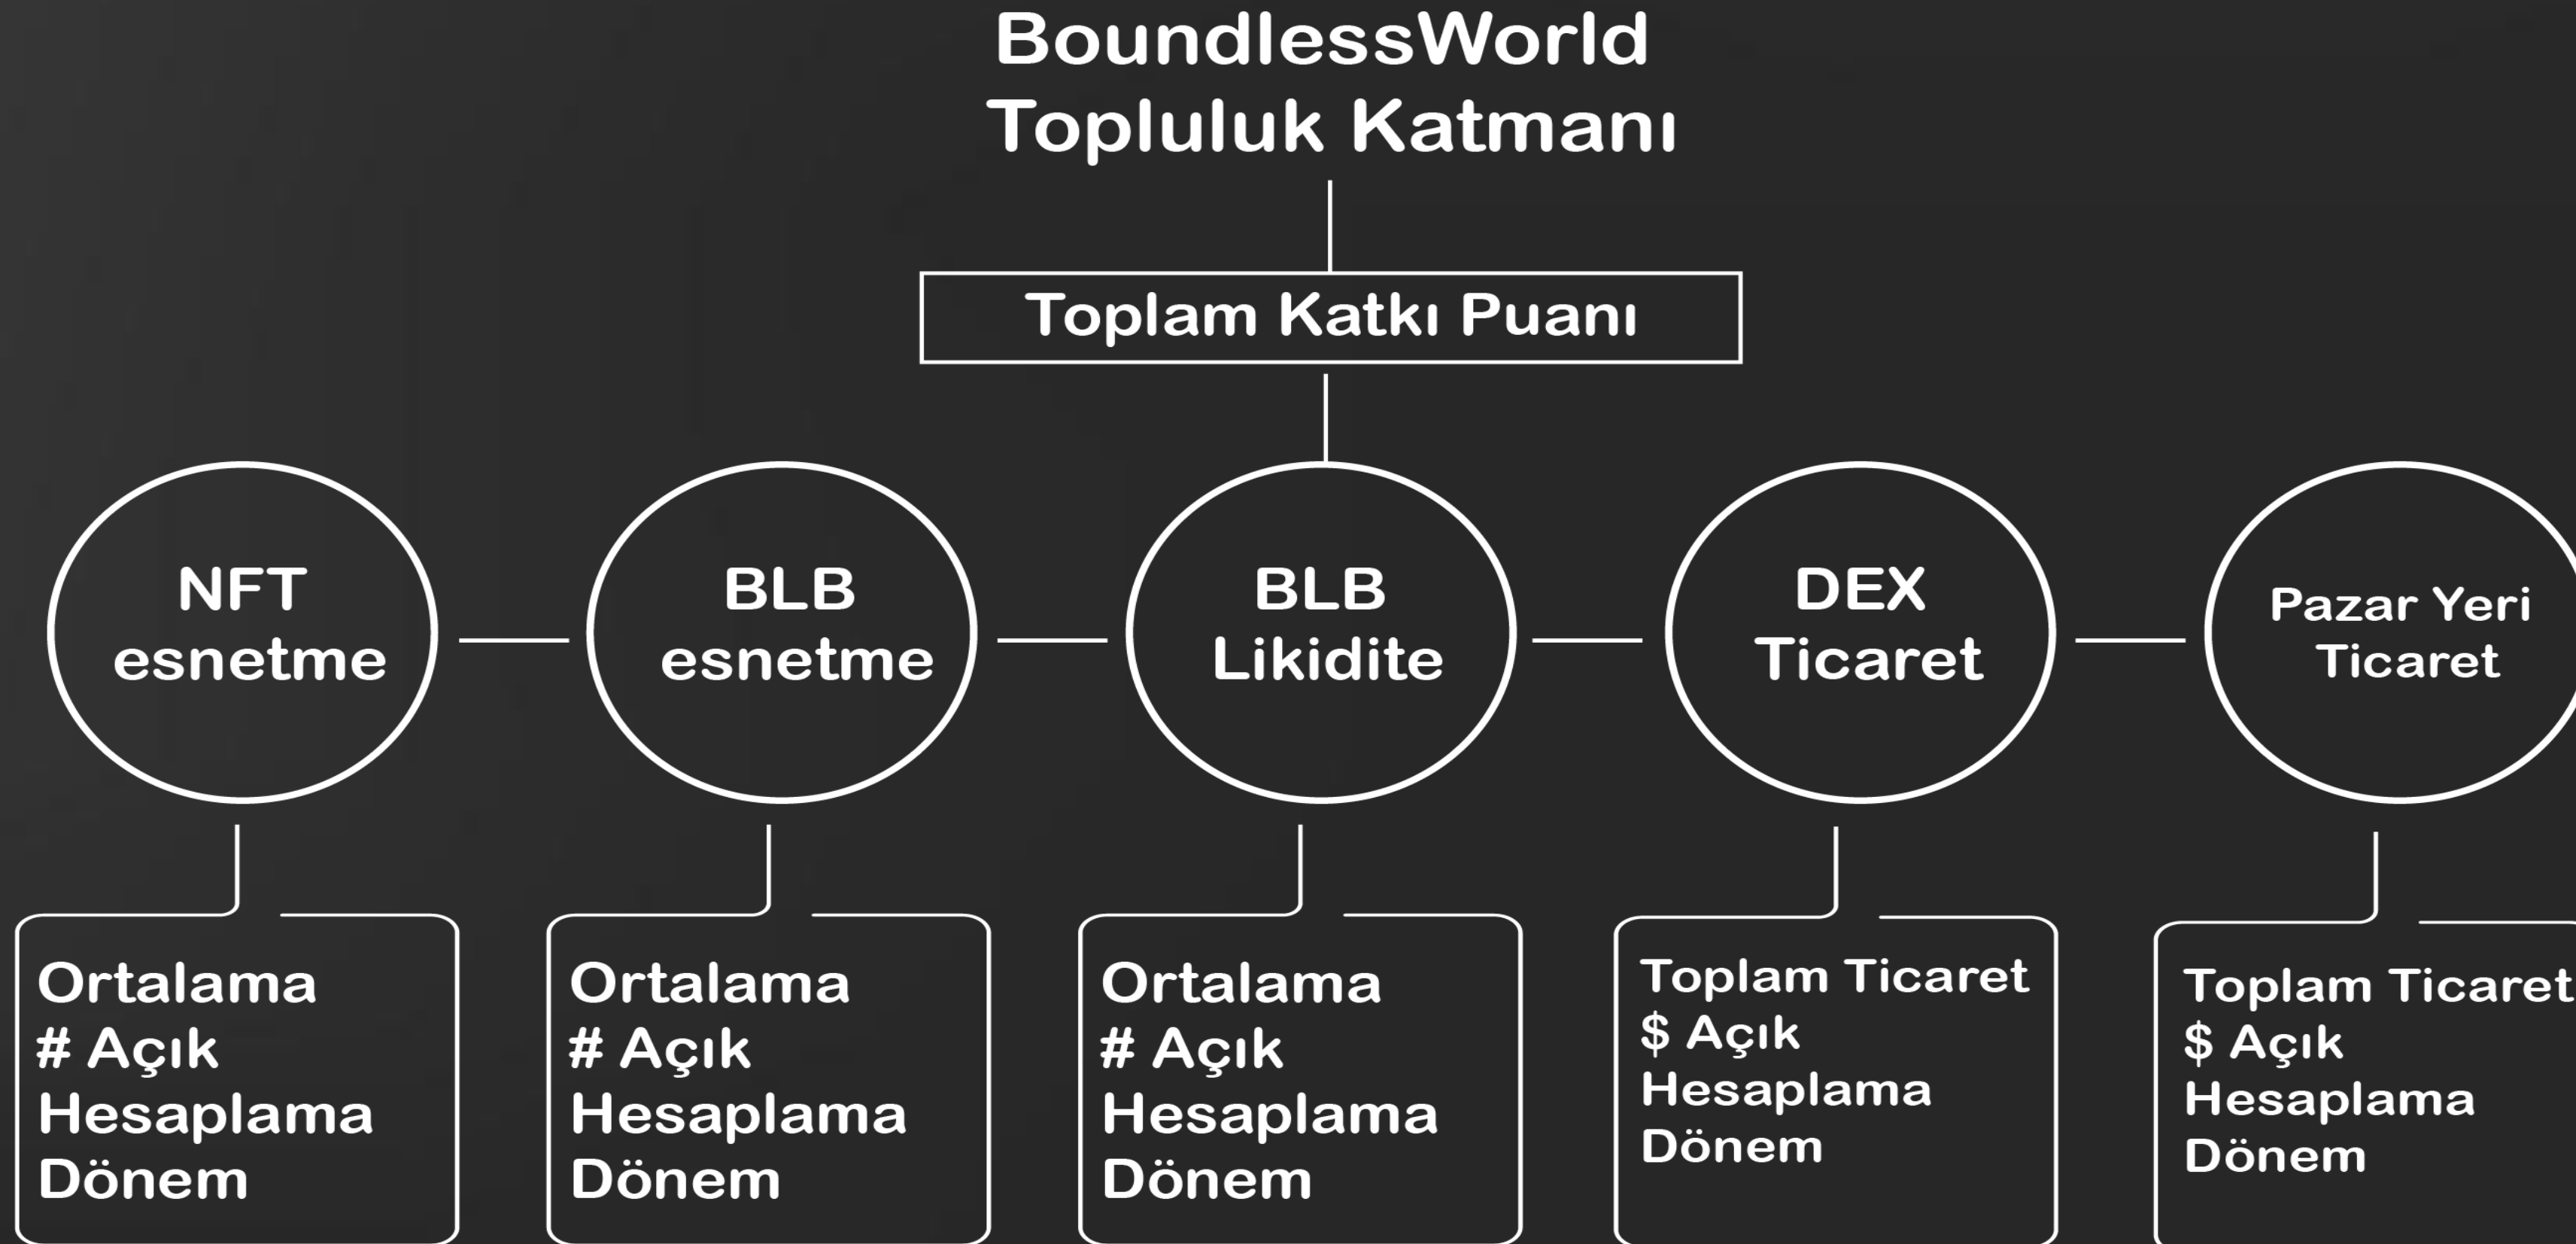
BoundlessWorld
Topluluk Katmanı

Toplam Katkı Puanı

NFT
esnetme

BLB
esnetme

BLB
Likidite

DEX
Ticaret

Pazar Yeri
Ticaret

Ortalama
# Açık
Hesaplama
Dönem

Ortalama
# Açık
Hesaplama
Dönem

Ortalama
# Açık
Hesaplama
Dönem

Toplam Ticaret
$ Açık
Hesaplama
Dönem

Toplam Ticaret
$ Açık
Hesaplama
Dönem